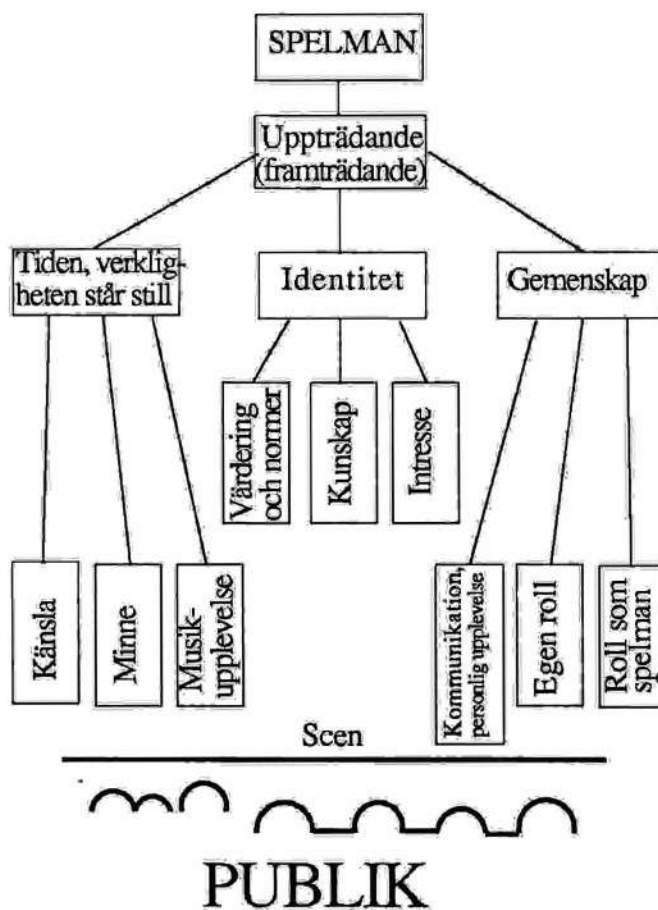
SPELMAN

Uppträdande (framträdande)

Tiden, verkligheten står still

Identitet

Gemenskap

Värdering och normer

Kunskap

Intresse

Känsla

Minne

Musikupplevelse

Kommunikation, personlig upplevelse

Egen roll

Roll som spelman

Scen

PUBLIK